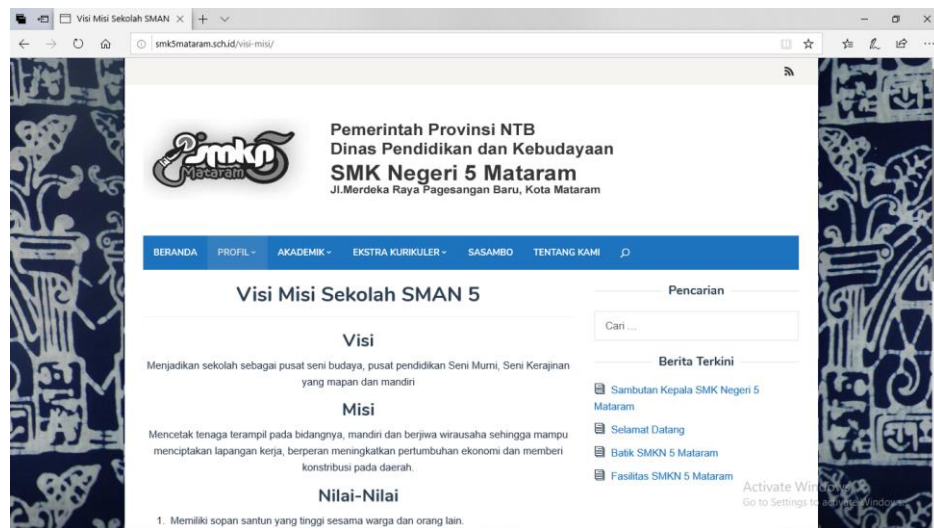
Visi Misi Sekolah SMAN ×

smk5mataram.sch.id/visi-misi/

smkn Mataram

Pemerintah Provinsi NTB
Dinas Pendidikan dan Kebudayaan
SMK Negeri 5 Mataram
Jl.Merdeka Raya Pagesangan Baru, Kota Mataram

BERANDA PROFIL AKADEMIK EKSTRA KURIKULER SASAMBO TENTANG KAMI

Visi Misi Sekolah SMAN 5

Visi

Menjadikan sekolah sebagai pusat seni budaya, pusat pendidikan Seni Murni, Seni Kerajinan yang mapan dan mandiri

Misi

Mencetak tenaga terampil pada bidangnya, mandiri dan berjiwa wirausaha sehingga mampu menciptakan lapangan kerja, berperan meningkatkan pertumbuhan ekonomi dan memberi konstribusi pada daerah.

Nilai-Nilai

1. Memiliki sopan santun yang tinggi sesama warga dan orang lain.

Pencarian

Cari ...

Berita Terkini

Sambutan Kepala SMK Negeri 5 Mataram

Selamat Datang

Batik SMKN 5 Mataram

Fasilitas SMKN 5 Mataram

Activate Windows
Go to Settings to activate Windows.